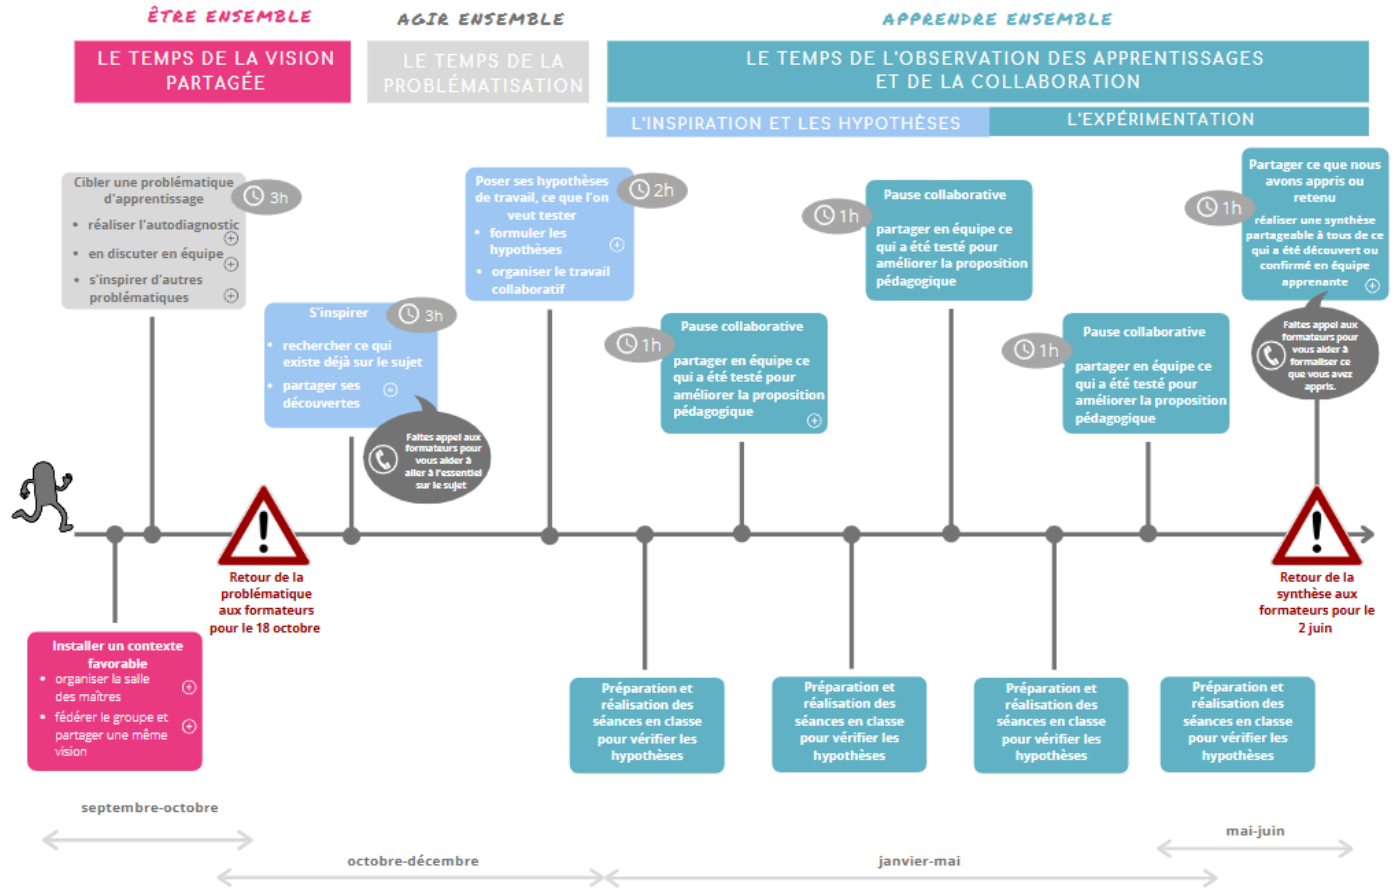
ÊTRE ENSEMBLE

AGIR ENSEMBLE

APPRENDRE ENSEMBLE

LE TEMPS DE LA VISION PARTAGÉE

LE TEMPS DE LA PROBLÉMATISATION

LE TEMPS DE L'OBSERVATION DES APPRENTISSAGES ET DE LA COLLABORATION

L'INSPIRATION ET LES HYPOTHÈSES

L'EXPÉRIMENTATION

Cibler une problématique d'apprentissage 3h
• réaliser l'autodiagnostic
• en discuter en équipe
• s'inspirer d'autres problématiques

S'inspirer 3h
• rechercher ce qui existe déjà sur le sujet
• partager ses découvertes

Faites appel aux formateurs pour vous aider à aller à l'essentiel sur le sujet

Poser ses hypothèses de travail, ce que l'on veut tester 2h
• formuler les hypothèses
• organiser le travail collaboratif

1h Pause collaborative
partager en équipe ce qui a été testé pour améliorer la proposition pédagogique

1h Pause collaborative
partager en équipe ce qui a été testé pour améliorer la proposition pédagogique

1h Pause collaborative
partager en équipe ce qui a été testé pour améliorer la proposition pédagogique

Partager ce que nous avons appris ou retenu 1h
réaliser une synthèse partageable à tous de ce qui a été découvert ou confirmé en équipe apprenante

Faites appel aux formateurs pour vous aider à formaliser ce que vous avez appris.

Retour de la problématique aux formateurs pour le 18 octobre

Retour de la synthèse aux formateurs pour le 2 juin

Installer un contexte favorable
• organiser la salle des maîtres
• fédérer le groupe et partager une même vision

Préparation et réalisation des séances en classe pour vérifier les hypothèses

Préparation et réalisation des séances en classe pour vérifier les hypothèses

Préparation et réalisation des séances en classe pour vérifier les hypothèses

Préparation et réalisation des séances en classe pour vérifier les hypothèses

septembre-octobre

octobre-décembre

janvier-mai

mai-juin